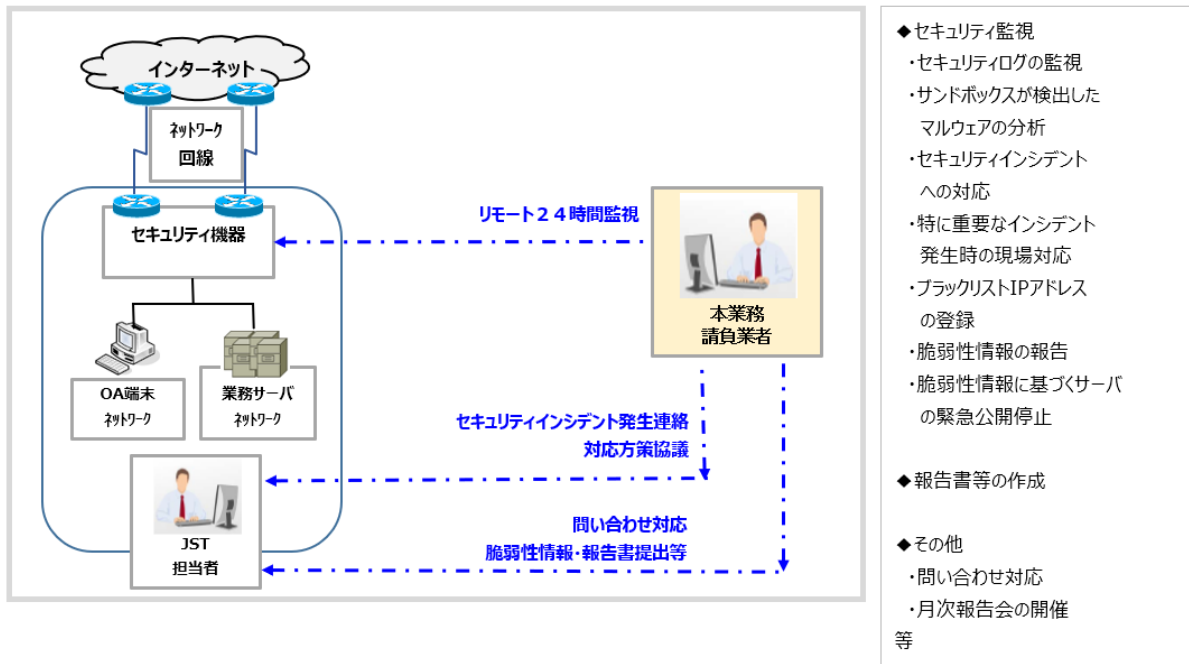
インターネット

ﾈｯﾄﾜｰｸ
回線

セキュリティ機器

OA端末
ﾈｯﾄﾜｰｸ

業務サーバ
ﾈｯﾄﾜｰｸ

JST
担当者

リモート２４時間監視

本業務
請負業者

セキュリティインシデント発生連絡
対応方策協議

問い合わせ対応
脆弱性情報・報告書提出等

◆セキュリティ監視
・セキュリティログの監視
・サンドボックスが検出したマルウェアの分析
・セキュリティインシデントへの対応
・特に重要なインシデント発生時の現場対応
・ブラックリストIPアドレスの登録
・脆弱性情報の報告
・脆弱性情報に基づくサーバの緊急公開停止

◆報告書等の作成

◆その他
・問い合わせ対応
・月次報告会の開催
等